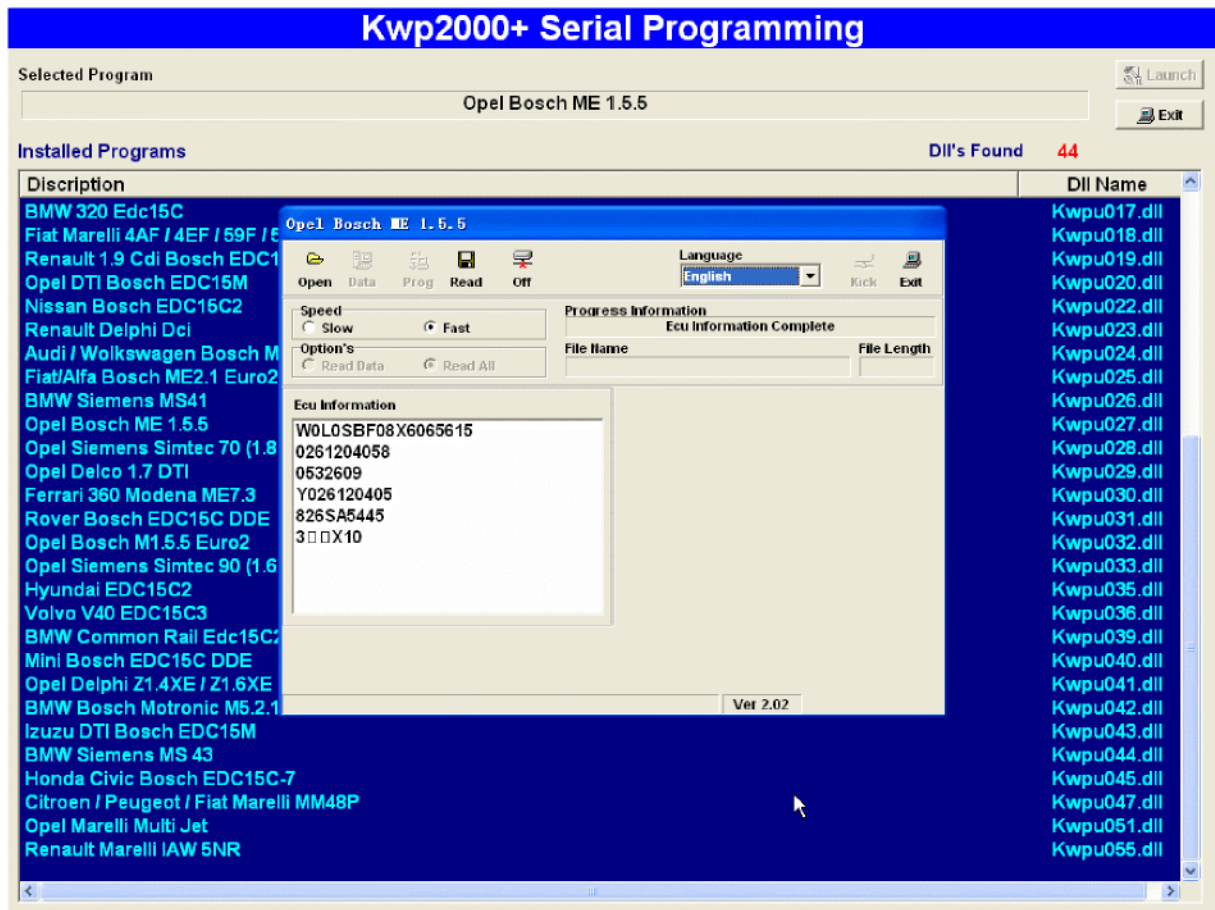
Kwp2000+ Serial Programming

Selected Program

Opel Bosch ME 1.5.5

Launch

Exit

Installed Programs

Dll's Found 44

| Discription | Dll Name |
|---|---|
| BMW 320 Edc15C | Kwpu017.dll |
| Fiat Marelli 4AF / 4EF / 59F / 5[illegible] | Kwpu018.dll |
| Renault 1.9 Cdi Bosch EDC1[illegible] | Kwpu019.dll |
| Opel DTI Bosch EDC15M | Kwpu020.dll |
| Nissan Bosch EDC15C2 | Kwpu022.dll |
| Renault Delphi Dci | Kwpu023.dll |
| Audi / Wolkswagen Bosch M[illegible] | Kwpu024.dll |
| Fiat/Alfa Bosch ME2.1 Euro2 | Kwpu025.dll |
| BMW Siemens MS41 | Kwpu026.dll |
| Opel Bosch ME 1.5.5 | Kwpu027.dll |
| Opel Siemens Simtec 70 (1.8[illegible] | Kwpu028.dll |
| Opel Delco 1.7 DTI | Kwpu029.dll |
| Ferrari 360 Modena ME7.3 | Kwpu030.dll |
| Rover Bosch EDC15C DDE | Kwpu031.dll |
| Opel Bosch M1.5.5 Euro2 | Kwpu032.dll |
| Opel Siemens Simtec 90 (1.6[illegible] | Kwpu033.dll |
| Hyundai EDC15C2 | Kwpu035.dll |
| Volvo V40 EDC15C3 | Kwpu036.dll |
| BMW Common Rail Edc15C2 | Kwpu039.dll |
| Mini Bosch EDC15C DDE | Kwpu040.dll |
| Opel Delphi Z1.4XE / Z1.6XE | Kwpu041.dll |
| BMW Bosch Motronic M5.2.1 | Kwpu042.dll |
| Izuzu DTI Bosch EDC15M | Kwpu043.dll |
| BMW Siemens MS 43 | Kwpu044.dll |
| Honda Civic Bosch EDC15C-7 | Kwpu045.dll |
| Citroen / Peugeot / Fiat Marelli MM48P | Kwpu047.dll |
| Opel Marelli Multi Jet | Kwpu051.dll |
| Renault Marelli IAW 5NR | Kwpu055.dll |

Opel Bosch ME 1.5.5

Open Data Prog Read Off

Language
English

Kick Exit

Speed
Slow Fast

Option's
Read Data Read All

Progress Information
Ecu Information Complete

File Name

File Length

Ecu Information
W0L0SBF08X6065615
0261204058
0532609
Y026120405
826SA5445
3□□X10

Ver 2.02